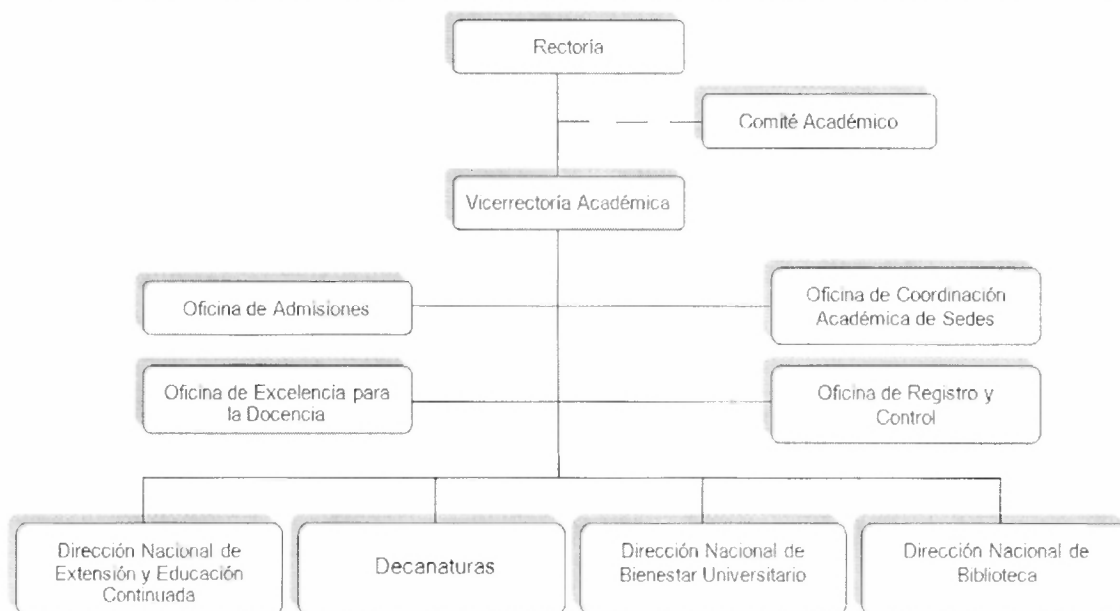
Rectoría

Comité Académico

Vicerrectoría Académica

Oficina de Admisiones

Oficina de Coordinación Académica de Sedes

Oficina de Excelencia para la Docencia

Oficina de Registro y Control

Dirección Nacional de Extensión y Educación Continuada

Decanaturas

Dirección Nacional de Bienestar Universitario

Dirección Nacional de Biblioteca